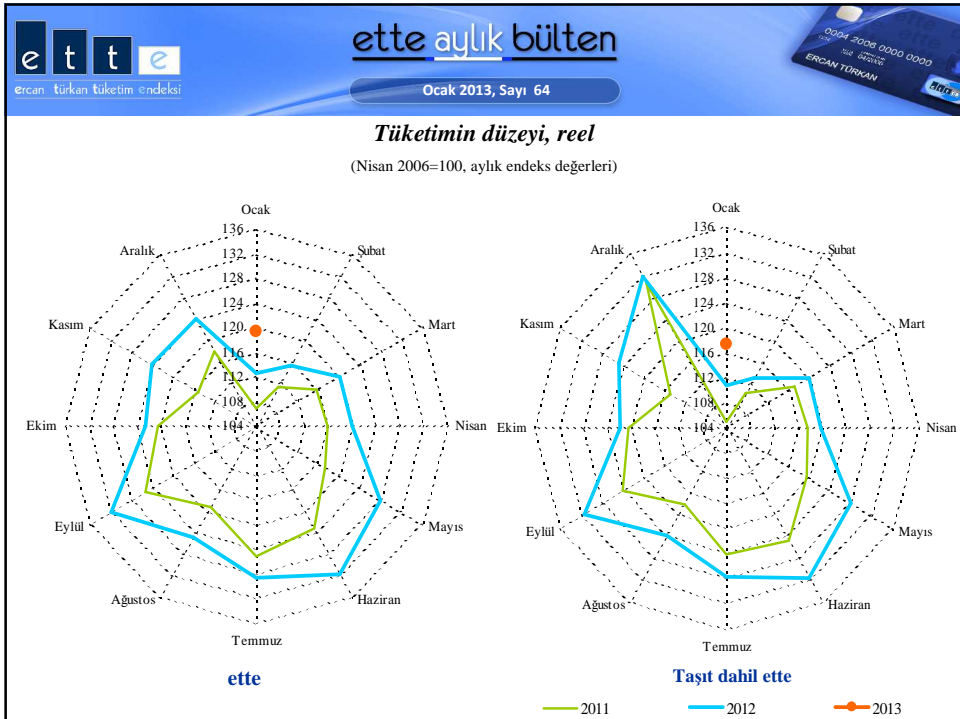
e t t e
ercan türkan tüketim endeksi

ette aylık bülten

Ocak 2013, Sayı 64

0004 2006 0000 0000
ERCAN TÜRKAN

Tüketimin düzeyi, reel

(Nisan 2006=100, aylık endeks değerleri)

Ocak
136
132
128
124
120
116
112
108
104
Şubat
Mart
Nisan
Mayıs
Haziran
Temmuz
Ağustos
Eylül
Ekim
Kasım
Aralık

ette

Ocak
136
132
128
124
120
116
112
108
104
Şubat
Mart
Nisan
Mayıs
Haziran
Temmuz
Ağustos
Eylül
Ekim
Kasım
Aralık

Taşıt dahil ette

2011
2012
2013